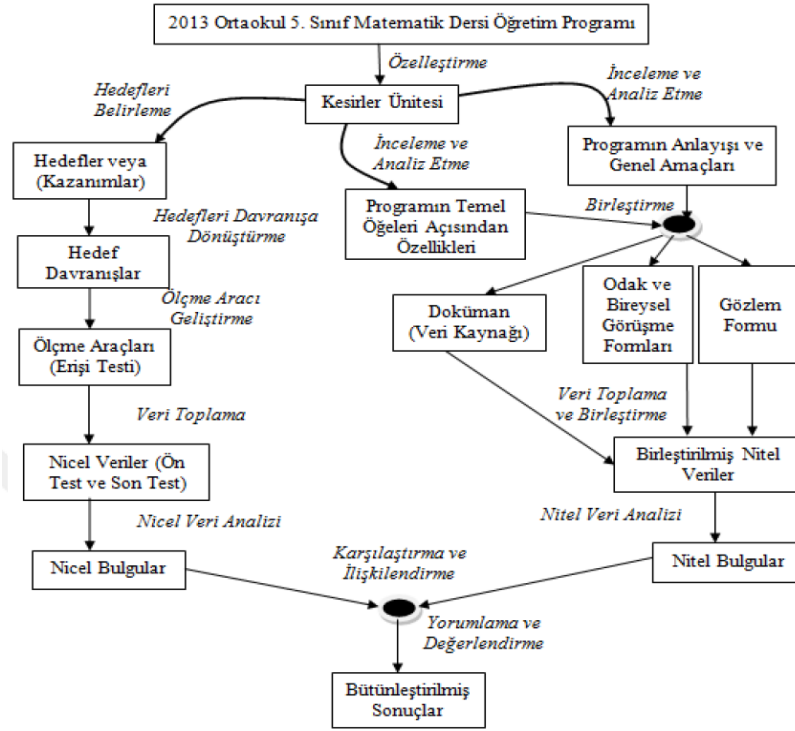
2013 Ortaokul 5. Sınıf Matematik Dersi Öğretim Programı

Özelleştirme

Kesirler Ünitesi

Hedefleri Belirleme

İnceleme ve Analiz Etme

İnceleme ve Analiz Etme

Hedefler veya (Kazanımlar)

Programın Anlayışı ve Genel Amaçları

Hedefleri Davranışa Dönüştürme

Programın Temel Öğeleri Açısından Özellikleri

Birleştirme

Hedef Davranışlar

Ölçme Aracı Geliştirme

Doküman (Veri Kaynağı)

Odak ve Bireysel Görüşme Formları

Gözlem Formu

Ölçme Araçları (Erişi Testi)

Veri Toplama

Veri Toplama ve Birleştirme

Nicel Veriler (Ön Test ve Son Test)

Birleştirilmiş Nitel Veriler

Nicel Veri Analizi

Nitel Veri Analizi

Nicel Bulgular

Karşılaştırma ve İlişkilendirme

Nitel Bulgular

Yorumlama ve Değerlendirme

Bütünleştirilmiş Sonuçlar